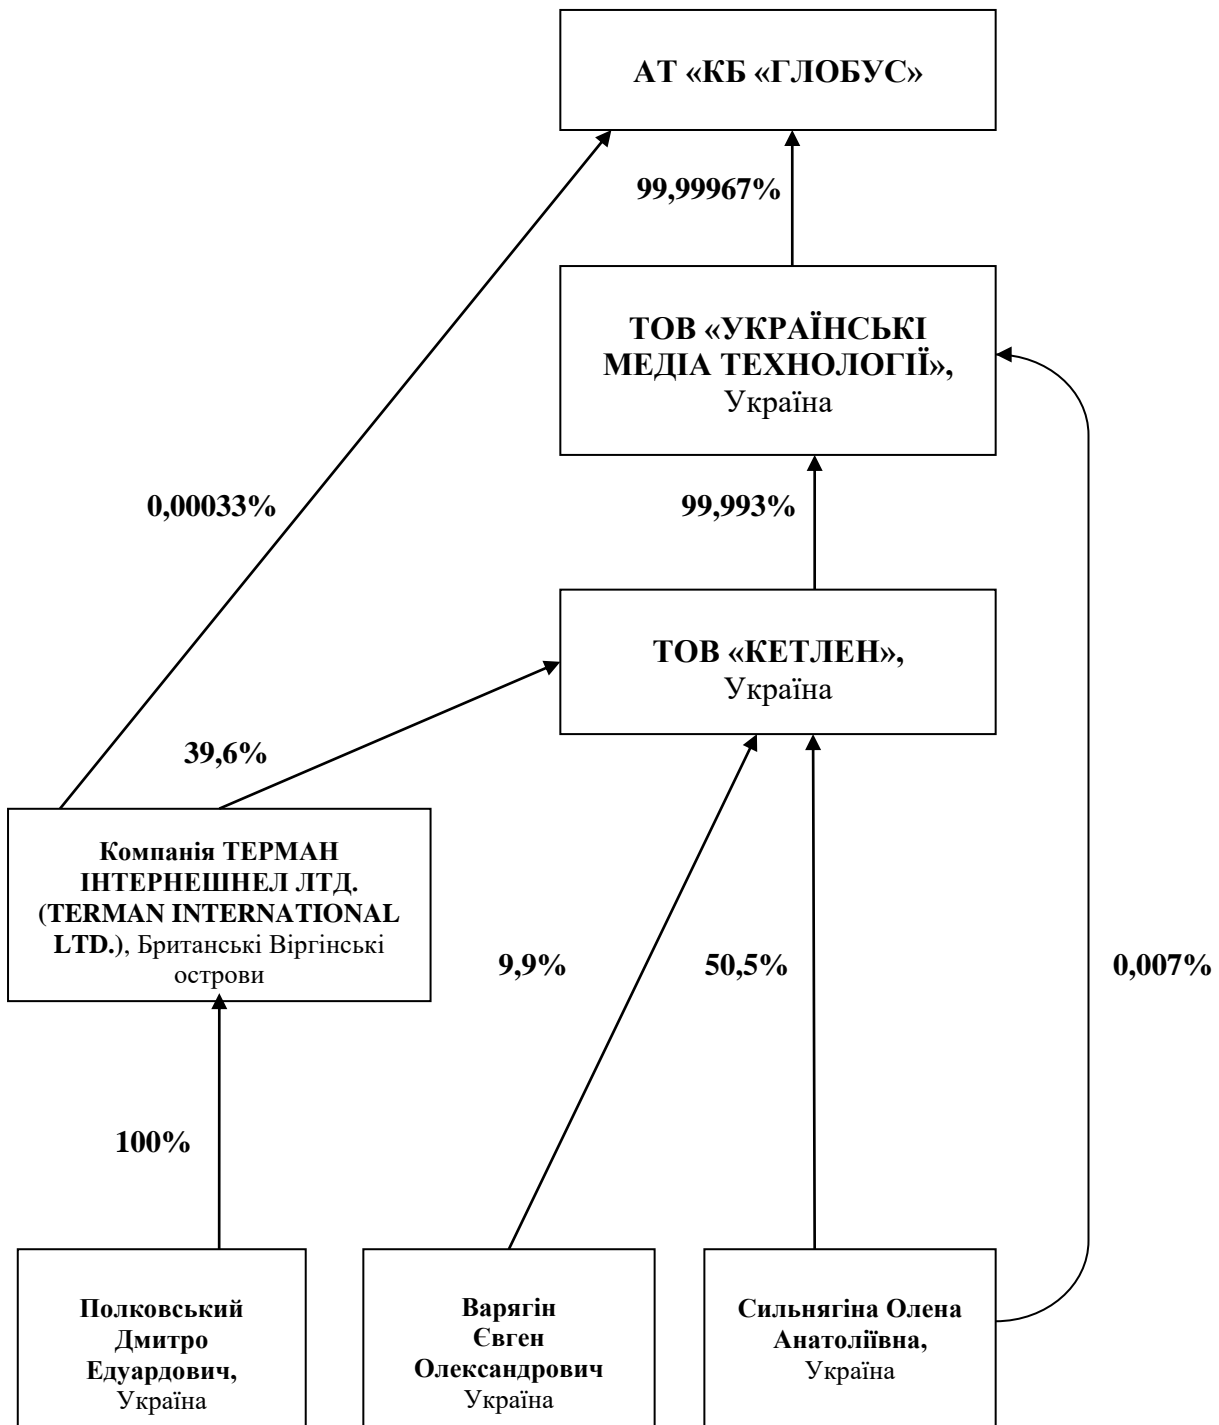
АТ «КБ «ГЛОБУС»

99,99967%

ТОВ «УКРАЇНСЬКІ МЕДІА ТЕХНОЛОГІЇ», Україна

0,00033%

99,993%

ТОВ «КЕТЛЕН», Україна

39,6%

Компанія ТЕРМАН ІНТЕРНЕШНЕЛ ЛТД. (TERMAN INTERNATIONAL LTD.), Британські Віргінські острови

9,9%

50,5%

0,007%

100%

Полковський Дмитро Едуардович, Україна

Варягін Євген Олександрович Україна

Сильнягіна Олена Анатоліївна, Україна